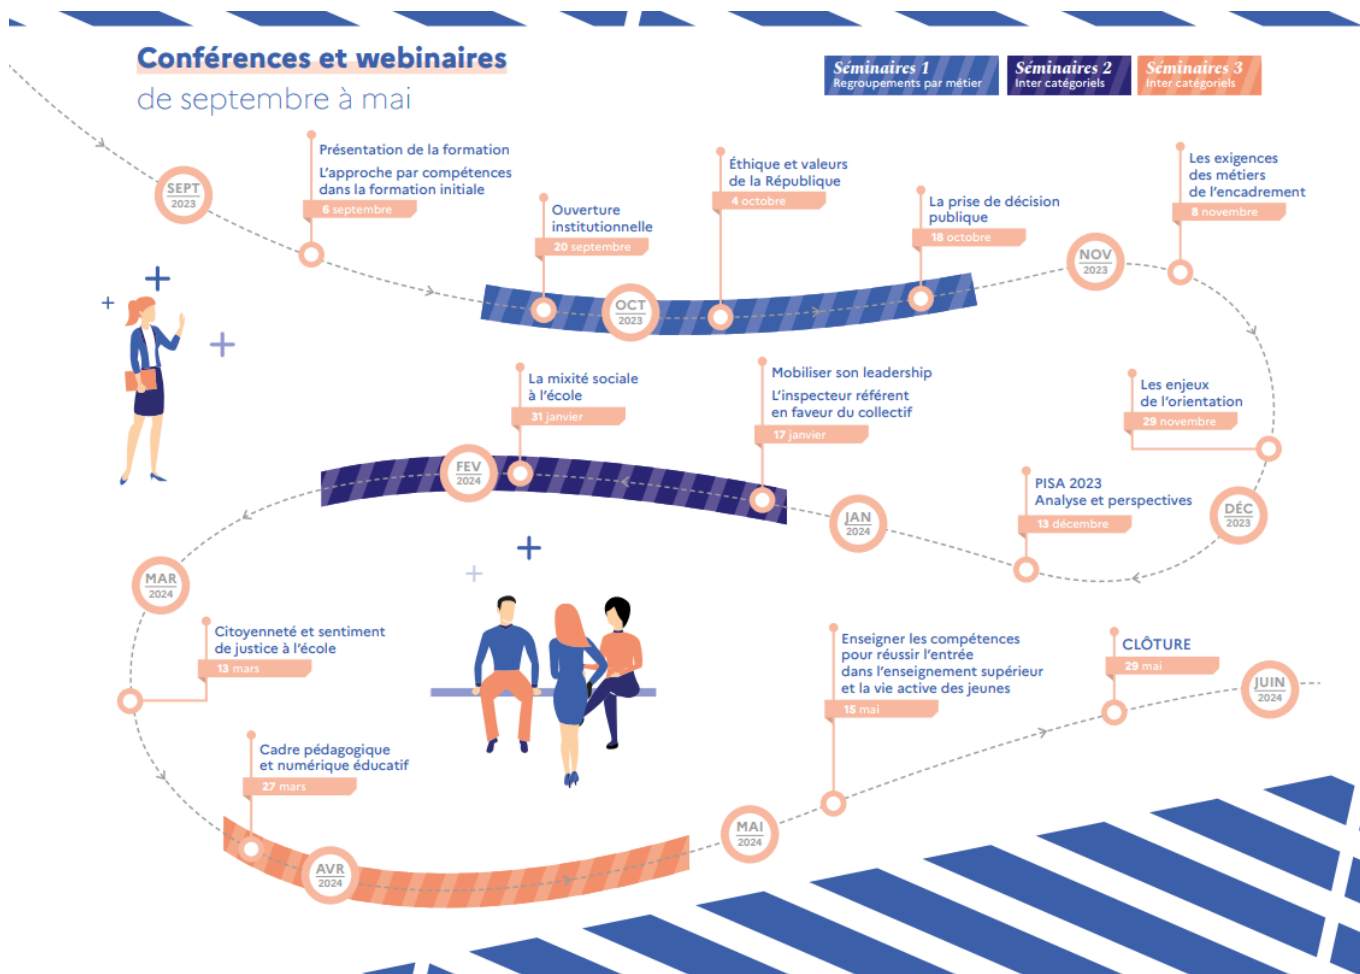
Conférences et webinaires
de septembre à mai

Séminaires 1
Regroupements par métier

Séminaires 2
Inter catégoriels

Séminaires 3
Inter catégoriels

SEPT
2023

Présentation de la formation
L'approche par compétences dans la formation initiale
6 septembre

Ouverture institutionnelle
20 septembre

OCT
2023

Éthique et valeurs de la République
4 octobre

La prise de décision publique
18 octobre

NOV
2023

Les exigences des métiers de l'encadrement
8 novembre

Les enjeux de l'orientation
29 novembre

DÉC
2023

PISA 2023
Analyse et perspectives
13 décembre

JAN
2024

Mobiliser son leadership
L'inspecteur référent en faveur du collectif
17 janvier

La mixité sociale à l'école
31 janvier

FEV
2024

MAR
2024

Citoyenneté et sentiment de justice à l'école
13 mars

Cadre pédagogique et numérique éducatif
27 mars

AVR
2024

MAI
2024

Enseigner les compétences pour réussir l'entrée dans l'enseignement supérieur et la vie active des jeunes
15 mai

CLÔTURE
29 mai

JUIN
2024